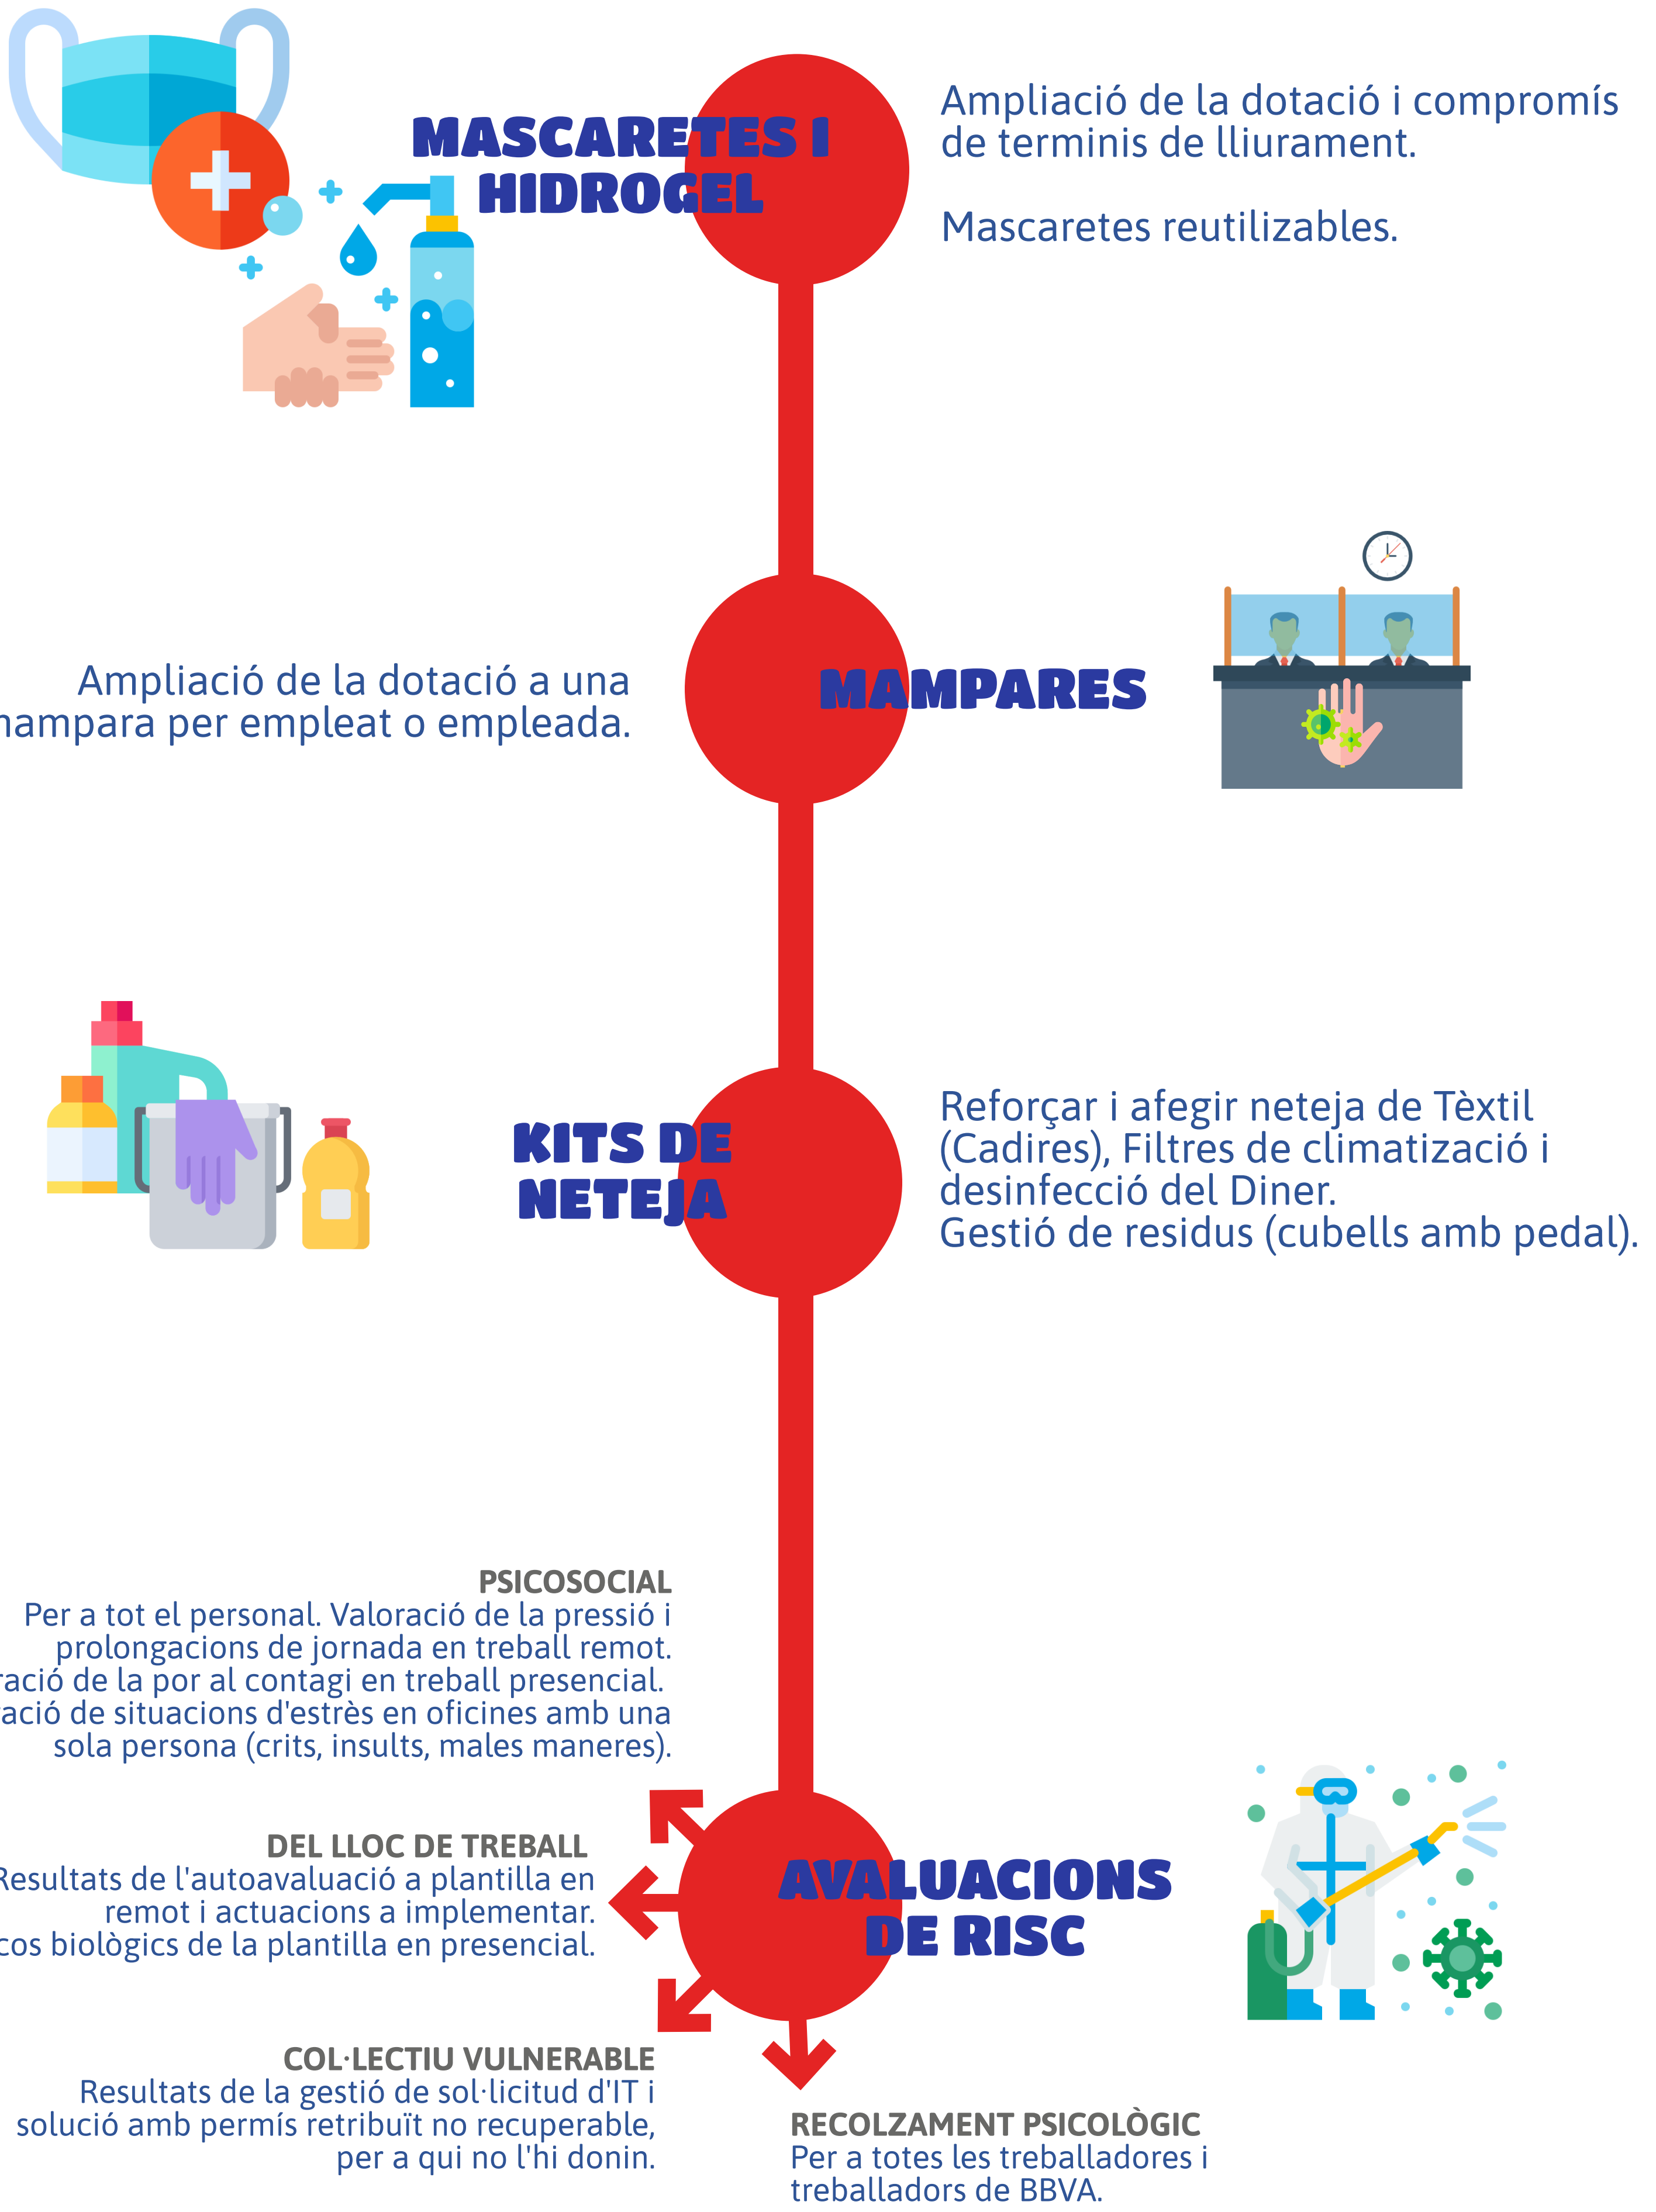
MASCARETES I HIDROGEL

Ampliació de la dotació i compromís de terminis de lliurament.

Mascaretes reutilizables.

Ampliació de la dotació a una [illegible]ampara per empleat o empleada.

MAMPARES

KITS DE NETEJA

Reforçar i afegir neteja de Tèxtil (Cadires), Filtres de climatizació i desinfecció del Diner.
Gestió de residus (cubells amb pedal).

PSICOSOCIAL
Per a tot el personal. Valoració de la pressió i prolongacions de jornada en treball remot. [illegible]ració de la por al contagi en treball presencial. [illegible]ació de situacions d'estrès en oficines amb una sola persona (crits, insults, males maneres).

DEL LLOC DE TREBALL
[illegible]esultats de l'autoavaluació a plantilla en remot i actuacions a implementar. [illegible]cos biològics de la plantilla en presencial.

AVALUACIONS DE RISC

COL·LECTIU VULNERABLE
Resultats de la gestió de sol·licitud d'IT i solució amb permís retribuït no recuperable, per a qui no l'hi donin.

RECOLZAMENT PSICOLÒGIC
Per a totes les treballadores i treballadors de BBVA.